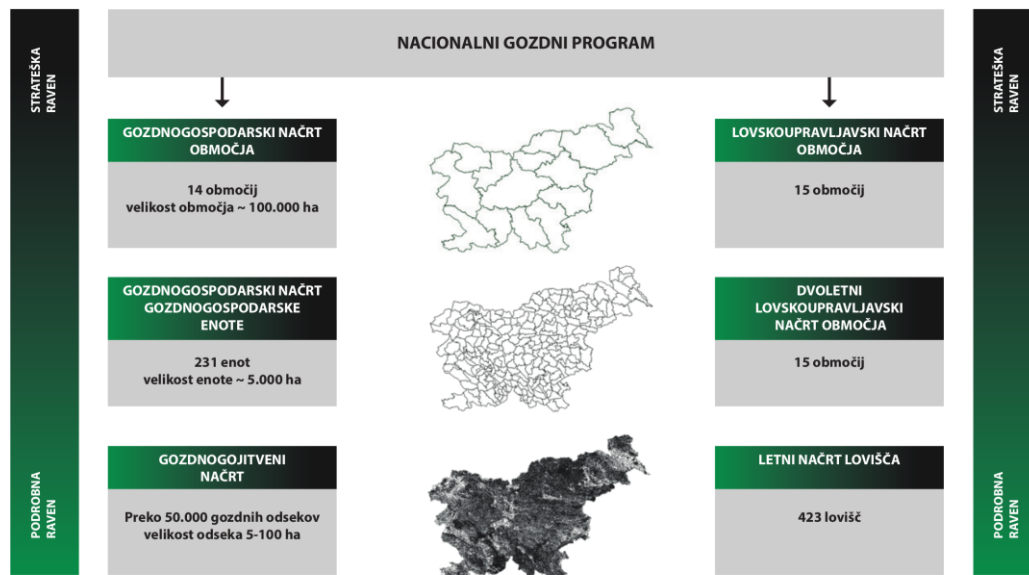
STRATEŠKA RAVEN

NACIONALNI GOZDNI PROGRAM

GOZDNOGOSPODARSKI NAČRT OBMOČJA

14 območij
velikost območja ~ 100.000 ha

GOZDNOGOSPODARSKI NAČRT GOZDNOGOSPODARSKE ENOTE

231 enot
velikost enote ~ 5.000 ha

GOZDNOGOJITVENI NAČRT

Preko 50.000 gozdnih odsekov
velikost odseka 5-100 ha

LOVSKOUPRAVLJAVSKI NAČRT OBMOČJA

15 območij

DVOLETNI LOVSKOUPRAVLJAVSKI NAČRT OBMOČJA

15 območij

LETNI NAČRT LOVIŠČA

423 lovišč

PODROBNA RAVEN

STRATEŠKA RAVEN

PODROBNA RAVEN